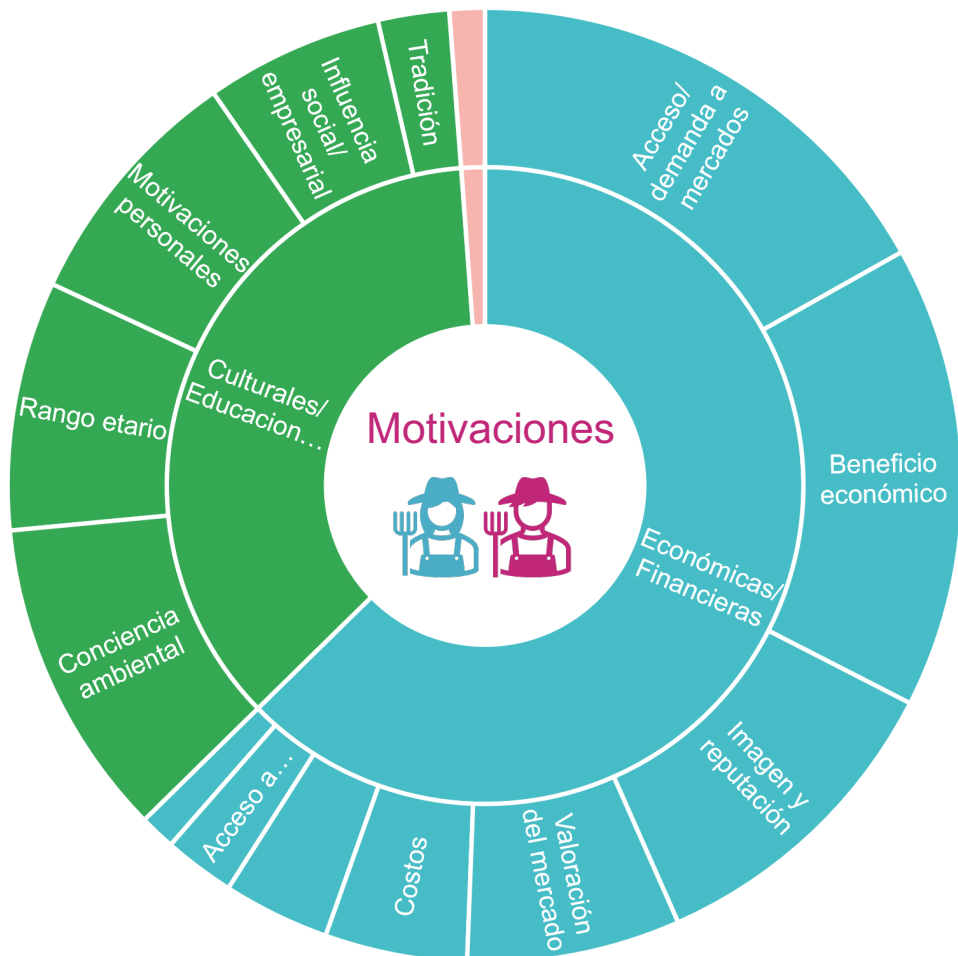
Motivaciones

Culturales/ Educacion…

Económicas/ Financieras

Tradición

Influencia social/ empresarial

Motivaciones personales

Rango etario

Conciencia ambiental

Acceso/ demanda a mercados

Beneficio económico

Imagen y reputación

Valoración del mercado

Costos

Acceso a…